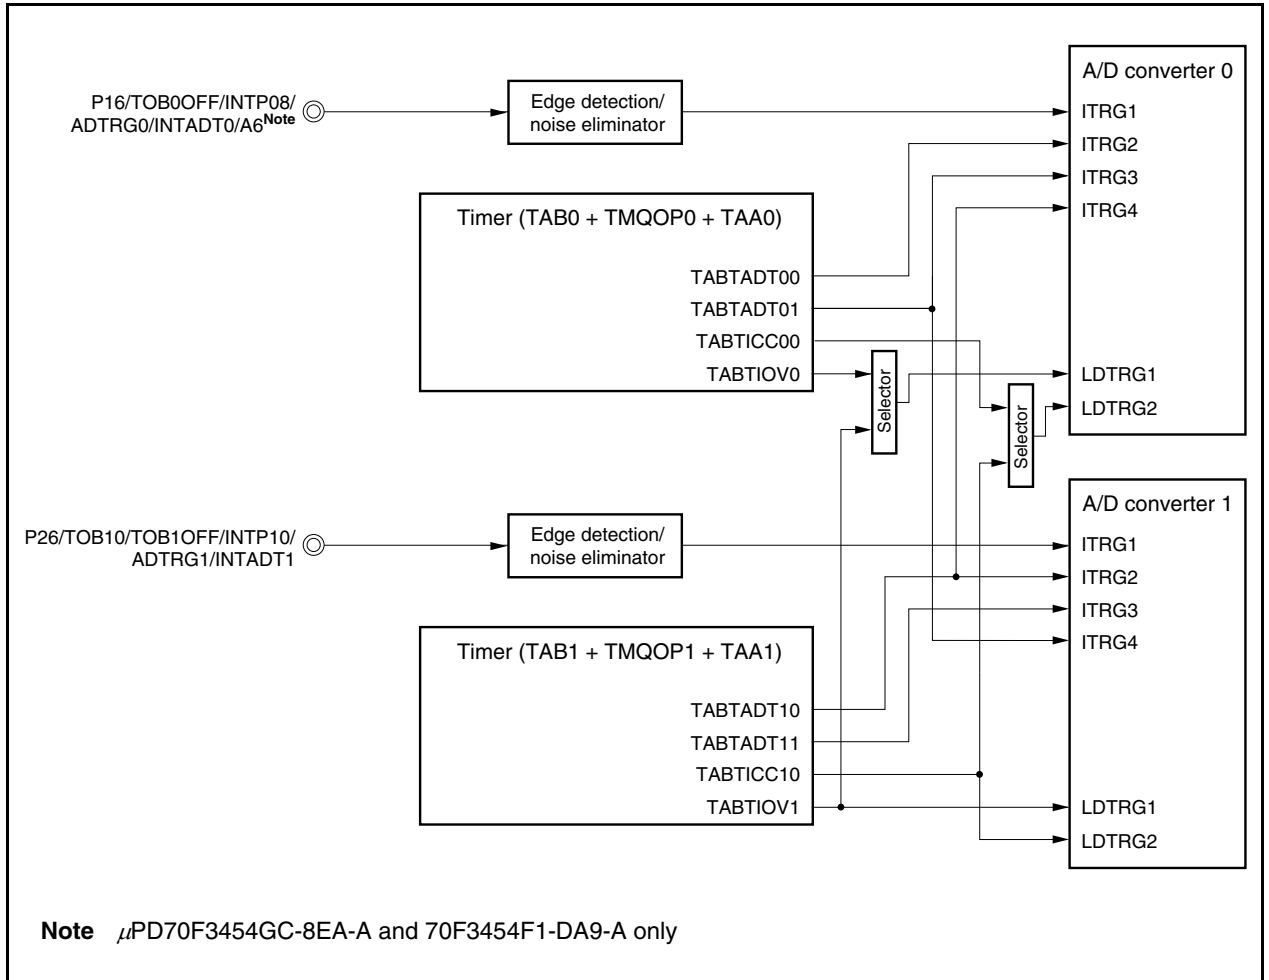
P16/TOB0OFF/INTP08/ADTRG0/INTADT0/A6$^{\text{Note}}$

Edge detection/ noise eliminator

A/D converter 0

ITRG1

ITRG2

ITRG3

ITRG4

Timer (TAB0 + TMQOP0 + TAA0)

TABTADT00

TABTADT01

TABTICC00

TABTIOV0

Selector

LDTRG1

LDTRG2

Selector

A/D converter 1

P26/TOB10/TOB1OFF/INTP10/ADTRG1/INTADT1

Edge detection/ noise eliminator

ITRG1

ITRG2

ITRG3

ITRG4

Timer (TAB1 + TMQOP1 + TAA1)

TABTADT10

TABTADT11

TABTICC10

TABTIOV1

LDTRG1

LDTRG2

**Note** $\mu$PD70F3454GC-8EA-A and 70F3454F1-DA9-A only